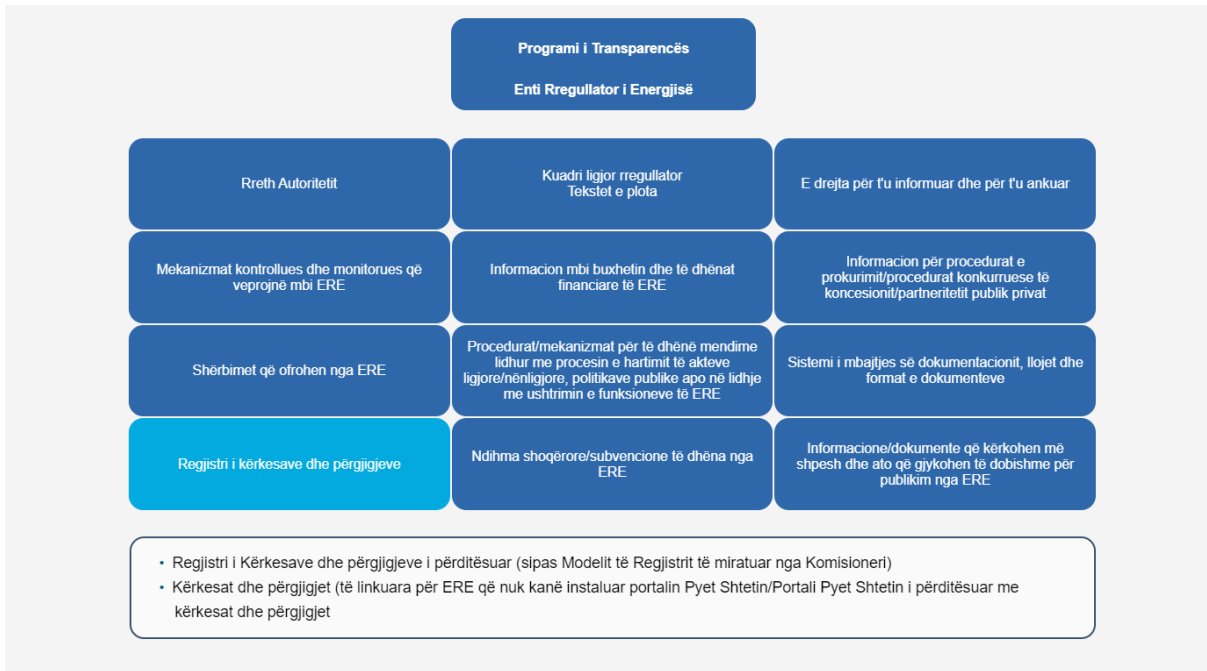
Programi i Transparencës

Enti Rregullator i Energjisë

Rreth Autoritetit

Kuadri ligjor rregullator
Tekstet e plota

E drejta për t'u informuar dhe për t'u ankuar

Mekanizmat kontrollues dhe monitorues që veprojnë mbi ERE

Informacion mbi buxhetin dhe të dhënat financiare të ERE

Informacion për procedurat e prokurimit/procedurat konkurruese të koncesionit/partneritetit publik privat

Shërbimet që ofrohen nga ERE

Procedurat/mekanizmat për të dhënë mendime lidhur me procesin e hartimit të akteve ligjore/nënligjore, politikave publike apo në lidhje me ushtrimin e funksioneve të ERE

Sistemi i mbajtjes së dokumentacionit, llojet dhe format e dokumenteve

Regjistri i kërkesave dhe përgjigjeve

Ndihma shoqërore/subvencione të dhëna nga ERE

Informacione/dokumente që kërkohen më shpesh dhe ato që gjykohen të dobishme për publikim nga ERE

• Regjistri i Kërkesave dhe përgjigjeve i përditësuar (sipas Modelit të Regjistrit të miratuar nga Komisioneri)
• Kërkesat dhe përgjigjet (të linkuara për ERE që nuk kanë instaluar portalin Pyet Shtetin/Portali Pyet Shtetin i përditësuar me kërkesat dhe përgjigjet